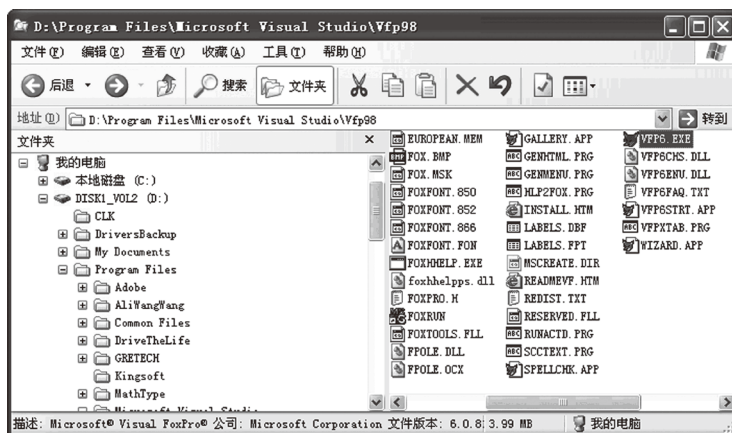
D:\Program Files\Microsoft Visual Studio\Vfp98

文件(F) 编辑(E) 查看(V) 收藏(A) 工具(T) 帮助(H)

后退 搜索 文件夹

地址(D) D:\Program Files\Microsoft Visual Studio\Vfp98 转到

文件夹 ×

我的电脑
本地磁盘 (C:)
DISK1_VOL2 (D:)
CLK
DriversBackup
My Documents
Program Files
Adobe
AliWangWang
Common Files
DriveTheLife
GRETECH
Kingsoft
MathType
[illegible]

EUROPEAN.MEM
FOX.BMP
FOX.MSK
FOXFONT.850
FOXFONT.852
FOXFONT.866
FOXFONT.FON
FOXHHELP.EXE
foxhhelpps.dll
FOXPRO.H
FOXRUN
FOXTOOLS.FLL
FPOLE.DLL
FPOLE.OCX
GALLERY.APP
GENHTML.PRG
GENMENU.PRG
HLP2FOX.PRG
INSTALL.HTM
LABELS.DBF
LABELS.FPT
MSCREATE.DIR
READMEVF.HTM
REDIST.TXT
RESERVED.FLL
RUNACTD.PRG
SCCTEXT.PRG
SPELLCHK.APP
VFP6.EXE
VFP6CHS.DLL
VFP6ENU.DLL
VFP6FAQ.TXT
VFP6STRT.APP
VFPXTAB.PRG
WIZARD.APP

描述: Microsoft® Visual FoxPro® 公司: Microsoft Corporation 文件版本: 6.0.8 3.99 MB 我的电脑